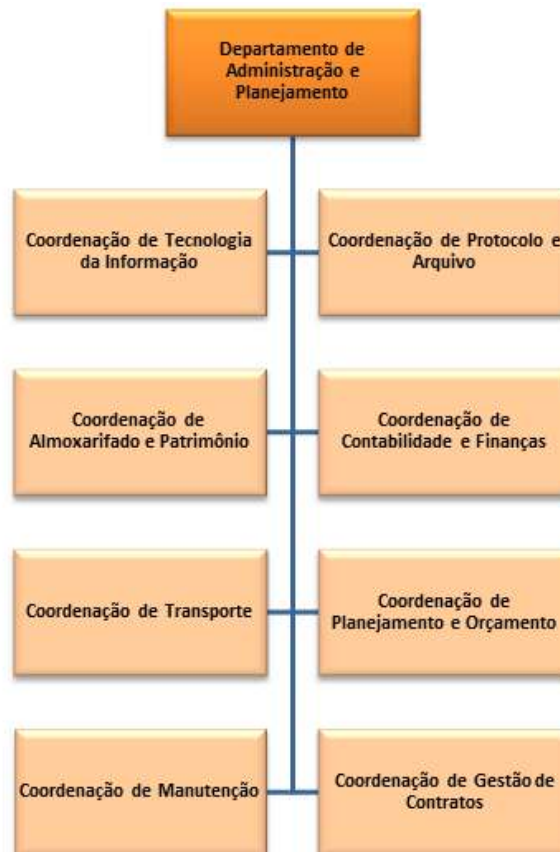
Departamento de Administração e Planejamento

Coordenação de Tecnologia da Informação

Coordenação de Protocolo e Arquivo

Coordenação de Almoxarifado e Patrimônio

Coordenação de Contabilidade e Finanças

Coordenação de Transporte

Coordenação de Planejamento e Orçamento

Coordenação de Manutenção

Coordenação de Gestão de Contratos